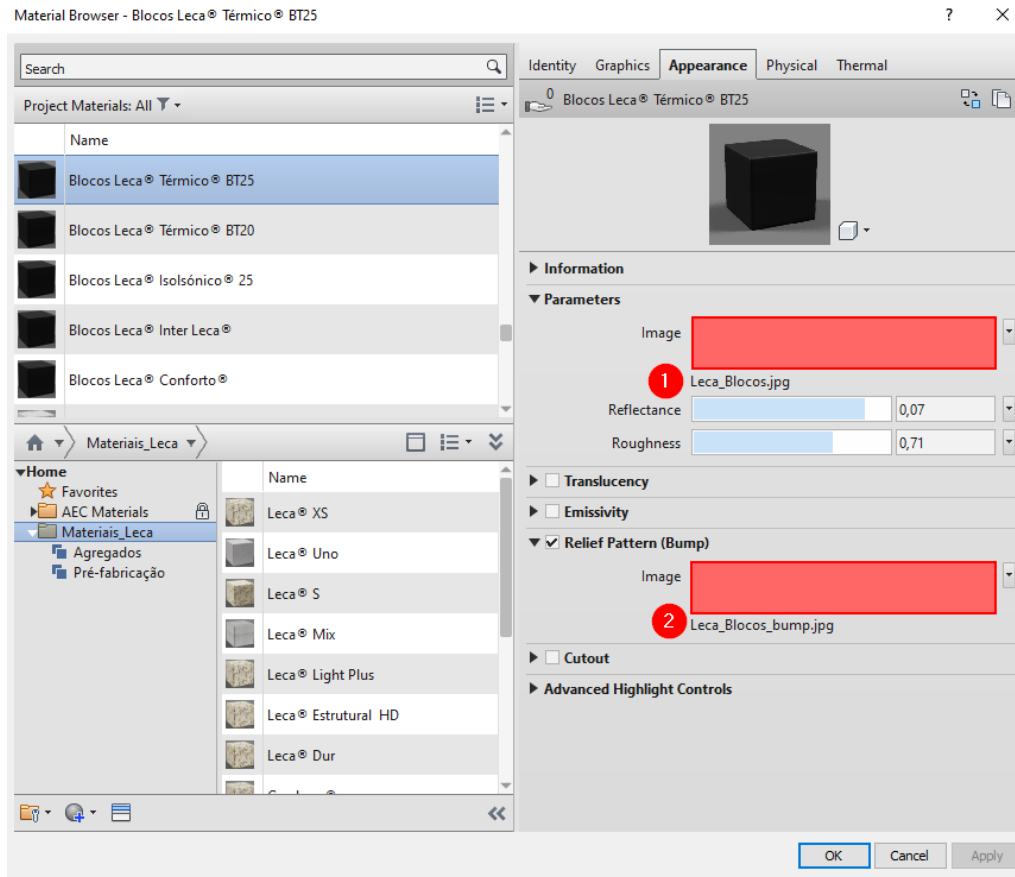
Material Browser - Blocos Leca® Térmico® BT25

?

Search

Project Materials: All

Name

Blocos Leca® Térmico® BT25

Blocos Leca® Térmico® BT20

Blocos Leca® Isolsónico® 25

Blocos Leca® Inter Leca®

Blocos Leca® Conforto®

Materiais_Leca

Home

Favorites

AEC Materials

Materiais_Leca

Agregados

Pré-fabricação

Name

Leca® XS

Leca® Uno

Leca® S

Leca® Mix

Leca® Light Plus

Leca® Estrutural HD

Leca® Dur

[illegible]

Identity | Graphics | Appearance | Physical | Thermal

0

Blocos Leca® Térmico® BT25

Information

Parameters

Image

1

Leca_Blocos.jpg

Reflectance 0,07

Roughness 0,71

Translucency

Emissivity

Relief Pattern (Bump)

Image

2

Leca_Blocos_bump.jpg

Cutout

Advanced Highlight Controls

OK | Cancel | Apply